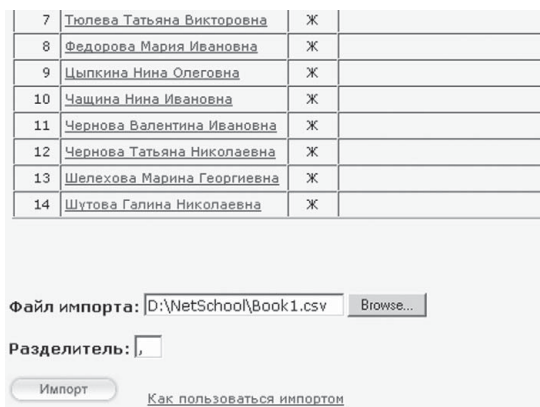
| 7 | Тюлева Татьяна Викторовна | Ж | |
|---|---|---|---|
| 8 | Федорова Мария Ивановна | Ж | |
| 9 | Цыпкина Нина Олеговна | Ж | |
| 10 | Чащина Нина Ивановна | Ж | |
| 11 | Чернова Валентина Ивановна | Ж | |
| 12 | Чернова Татьяна Николаевна | Ж | |
| 13 | Шелехова Марина Георгиевна | Ж | |
| 14 | Шутова Галина Николаевна | Ж | |

Файл импорта: D:\NetSchool\Book1.csv Browse...

Разделитель: ,

Импорт

Как пользоваться импортом